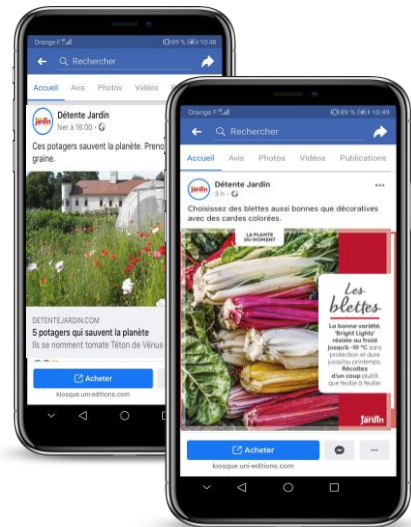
Orange F
89 % 10:48
Rechercher
Accueil
Avis
Photos
Vidéos
Jardin
Détente Jardin
hier à 16:00 ·
Ces potagers sauvent la planète. Prenez graine.
DETENTEJARDIN.COM
5 potagers qui sauvent la planète
Ils se nomment tomate Téton de Vénus
Acheter
kiosque.uni-editions.com

Orange F
89 % 10:49
Rechercher
Accueil
Avis
Photos
Vidéos
Publications
Jardin
Détente Jardin
3 h ·
Choisissez des blettes aussi bonnes que décoratives avec des cardes colorées.
LA PLANTE DU MOMENT
Les blettes
La bonne variété 'Bright Lights' résiste au froid jusqu'à -10 °C sans protection et dure jusqu'au printemps. Récoltez d'un coup plutôt que feuille à feuille.
Jardin
Acheter
kiosque.uni-editions.com